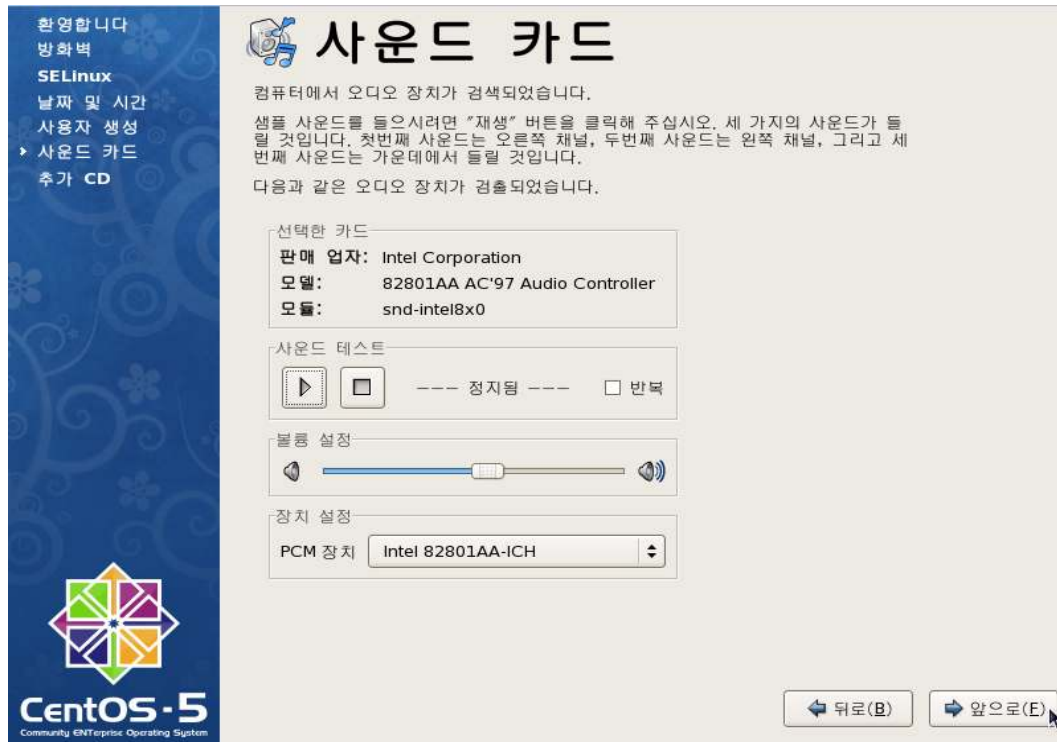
환영합니다
방화벽
SELinux
날짜 및 시간
사용자 생성
사운드 카드
추가 CD

CentOS-5
Community ENTerprise Operating System

사운드 카드

컴퓨터에서 오디오 장치가 검색되었습니다.

샘플 사운드를 들으시려면 "재생" 버튼을 클릭해 주십시오. 세 가지의 사운드가 들릴 것입니다. 첫번째 사운드는 오른쪽 채널, 두번째 사운드는 왼쪽 채널, 그리고 세번째 사운드는 가운데에서 들릴 것입니다.

다음과 같은 오디오 장치가 검출되었습니다.

선택한 카드
판매 업자: Intel Corporation
모델: 82801AA AC'97 Audio Controller
모듈: snd-intel8x0

사운드 테스트
--- 정지됨 ---
반복

볼륨 설정

장치 설정
PCM 장치 Intel 82801AA-ICH

뒤로(B)
앞으로(F)